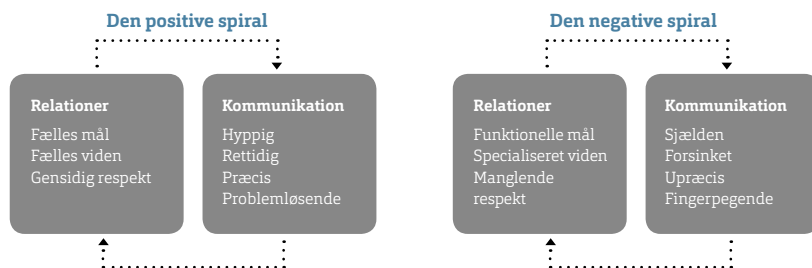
Den positive spiral

Relationer
Fælles mål
Fælles viden
Gensidig respekt

Kommunikation
Hyppig
Rettidig
Præcis
Problemløsende

Den negative spiral

Relationer
Funktionelle mål
Specialiseret viden
Manglende respekt

Kommunikation
Sjælden
Forsinket
Upræcis
Fingerpegende